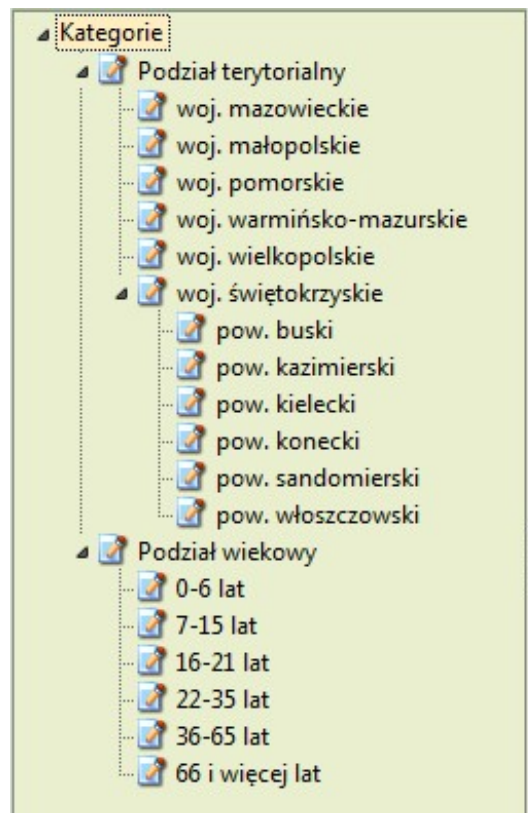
Kategorie
Podział terytorialny
woj. mazowieckie
woj. małopolskie
woj. pomorskie
woj. warmińsko-mazurskie
woj. wielkopolskie
woj. świętokrzyskie
pow. buski
pow. kazimierski
pow. kielecki
pow. konecki
pow. sandomierski
pow. włoszczowski
Podział wiekowy
0-6 lat
7-15 lat
16-21 lat
22-35 lat
36-65 lat
66 i więcej lat